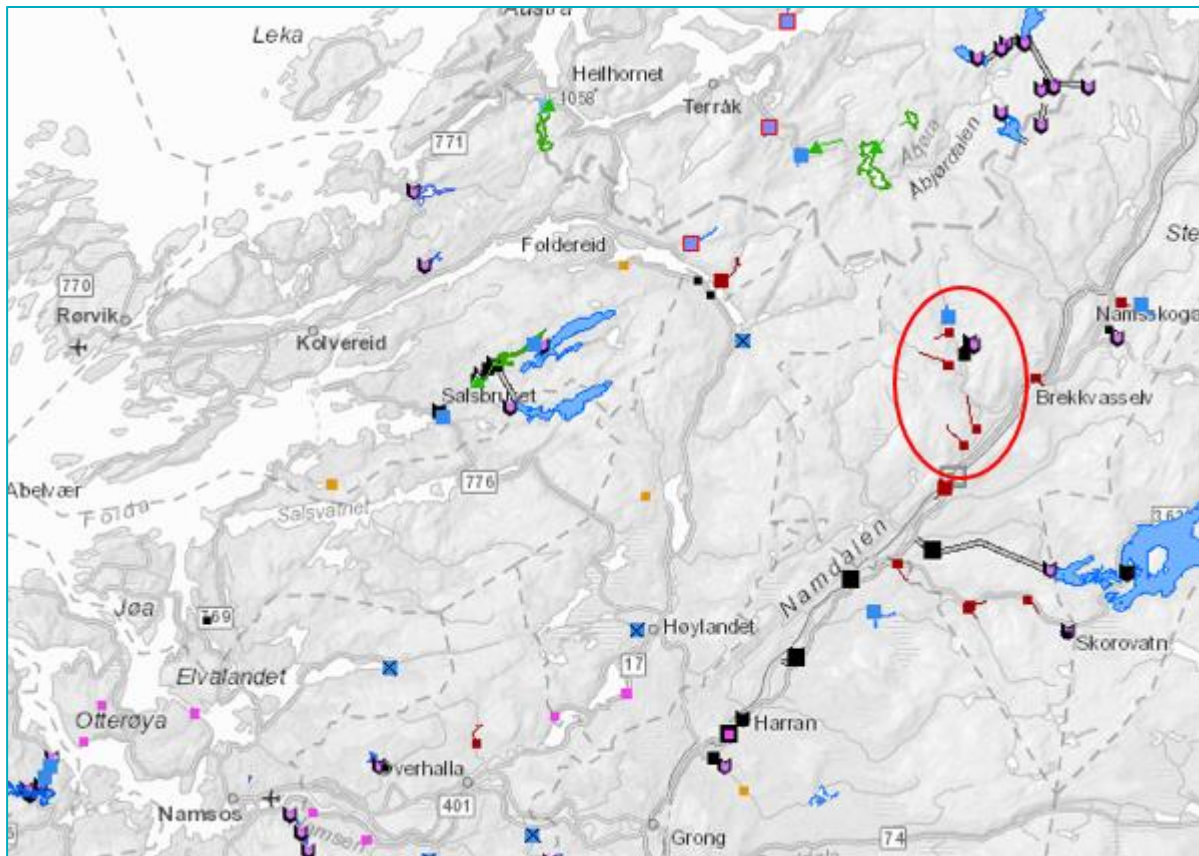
Austra
Leka
Heilhornet
1058
Terråk
771
Åbjøra
Abjørdalen
Ste
Foldereid
770
Rørvik
Kolvereid
Namsskogan
Salsbruket
Brekkvasselv
Abelvær
Folda
776
Salsvatnet
Namdalen
Jøa
769
Høylandet
17
Skorovatn
Elvalandet
Otterøya
Harran
Overhalla
401
Namsos
Grong
74